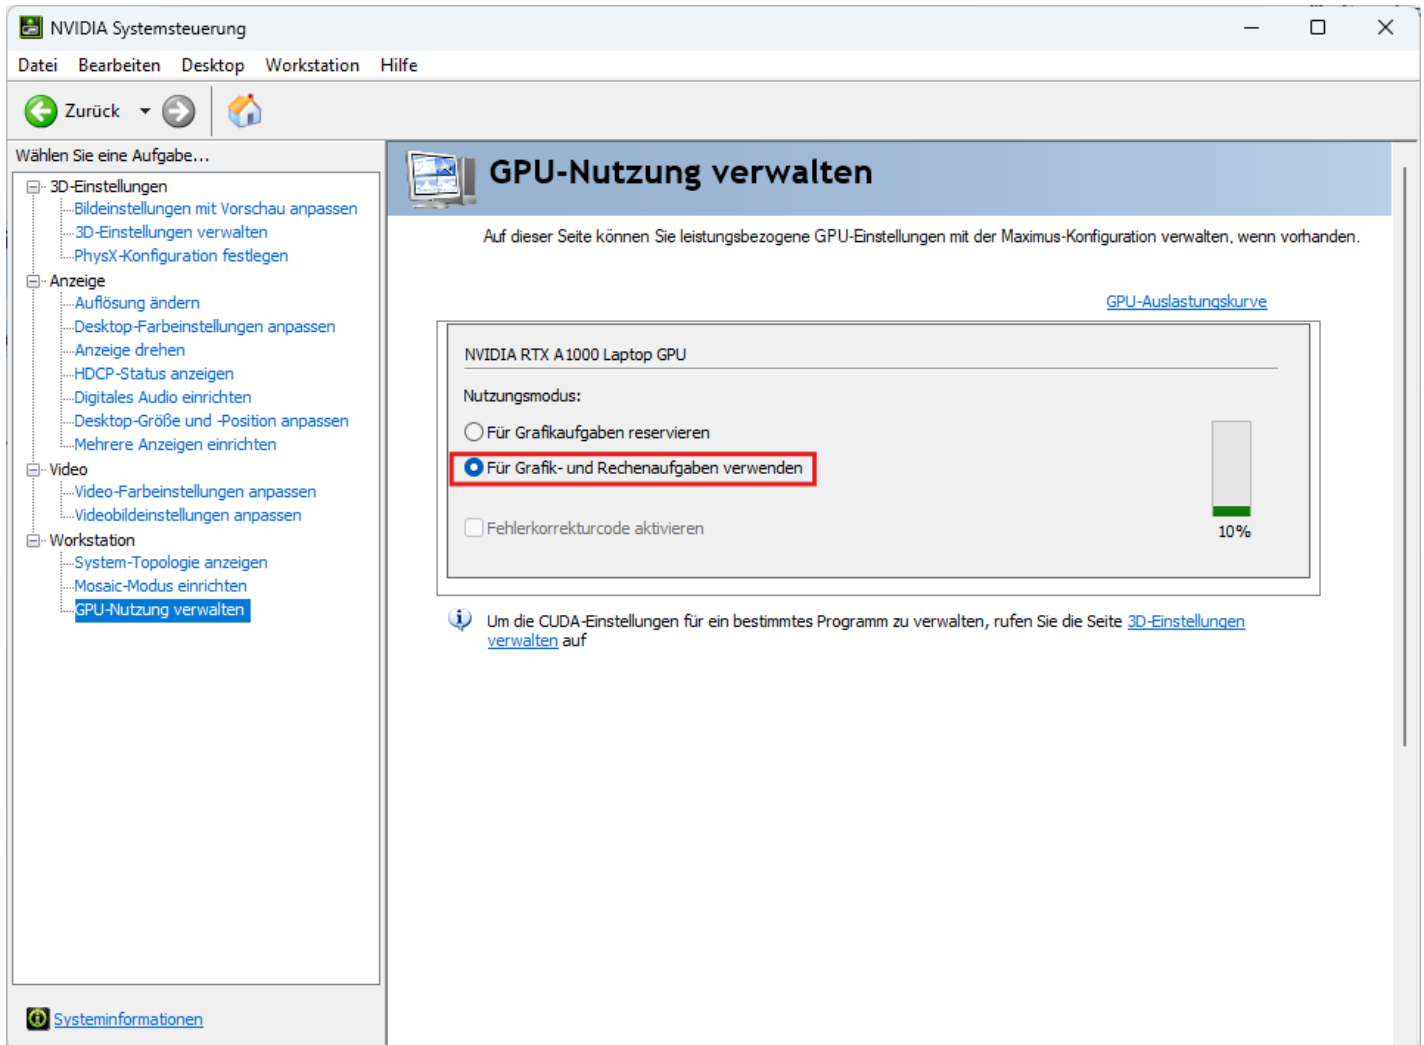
NVIDIA Systemsteuerung

Datei Bearbeiten Desktop Workstation Hilfe

Zurück

Wählen Sie eine Aufgabe...

3D-Einstellungen
Bildeinstellungen mit Vorschau anpassen
3D-Einstellungen verwalten
PhysX-Konfiguration festlegen
Anzeige
Auflösung ändern
Desktop-Farbeinstellungen anpassen
Anzeige drehen
HDCP-Status anzeigen
Digitales Audio einrichten
Desktop-Größe und -Position anpassen
Mehrere Anzeigen einrichten
Video
Video-Farbeinstellungen anpassen
Videobildeinstellungen anpassen
Workstation
System-Topologie anzeigen
Mosaic-Modus einrichten
GPU-Nutzung verwalten

Systeminformationen

GPU-Nutzung verwalten

Auf dieser Seite können Sie leistungsbezogene GPU-Einstellungen mit der Maximus-Konfiguration verwalten, wenn vorhanden.

GPU-Auslastungskurve

NVIDIA RTX A1000 Laptop GPU

Nutzungsmodus:

Für Grafikaufgaben reservieren

Für Grafik- und Rechenaufgaben verwenden

Fehlerkorrekturcode aktivieren

10%

Um die CUDA-Einstellungen für ein bestimmtes Programm zu verwalten, rufen Sie die Seite 3D-Einstellungen verwalten auf